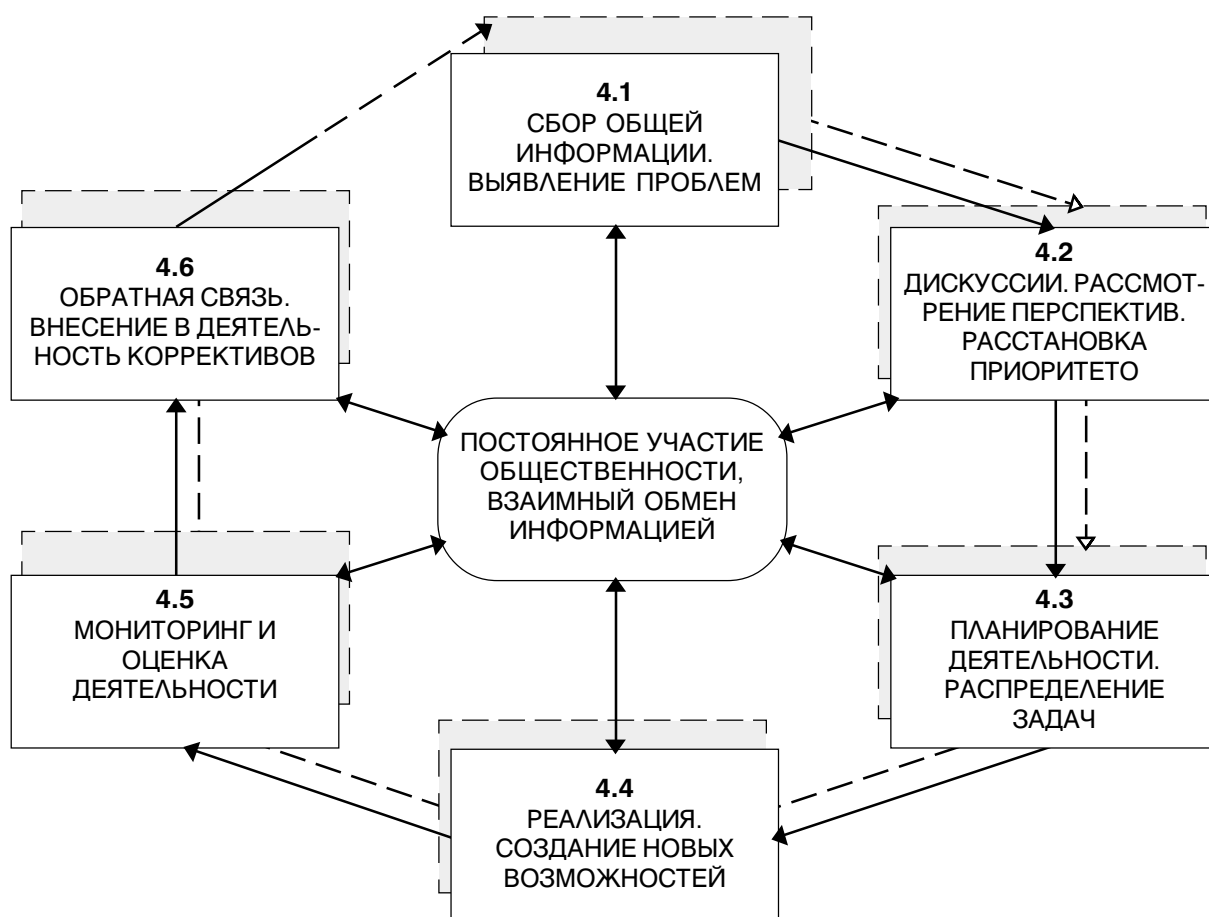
**4.1**
СБОР ОБЩЕЙ ИНФОРМАЦИИ. ВЫЯВЛЕНИЕ ПРОБЛЕМ

**4.6**
ОБРАТНАЯ СВЯЗЬ. ВНЕСЕНИЕ В ДЕЯТЕЛЬНОСТЬ КОРРЕКТИВОВ

**4.2**
ДИСКУССИИ. РАССМОТРЕНИЕ ПЕРСПЕКТИВ. РАССТАНОВКА ПРИОРИТЕТО

ПОСТОЯННОЕ УЧАСТИЕ ОБЩЕСТВЕННОСТИ, ВЗАИМНЫЙ ОБМЕН ИНФОРМАЦИЕЙ

**4.5**
МОНИТОРИНГ И ОЦЕНКА ДЕЯТЕЛЬНОСТИ

**4.3**
ПЛАНИРОВАНИЕ ДЕЯТЕЛЬНОСТИ. РАСПРЕДЕЛЕНИЕ ЗАДАЧ

**4.4**
РЕАЛИЗАЦИЯ. СОЗДАНИЕ НОВЫХ ВОЗМОЖНОСТЕЙ